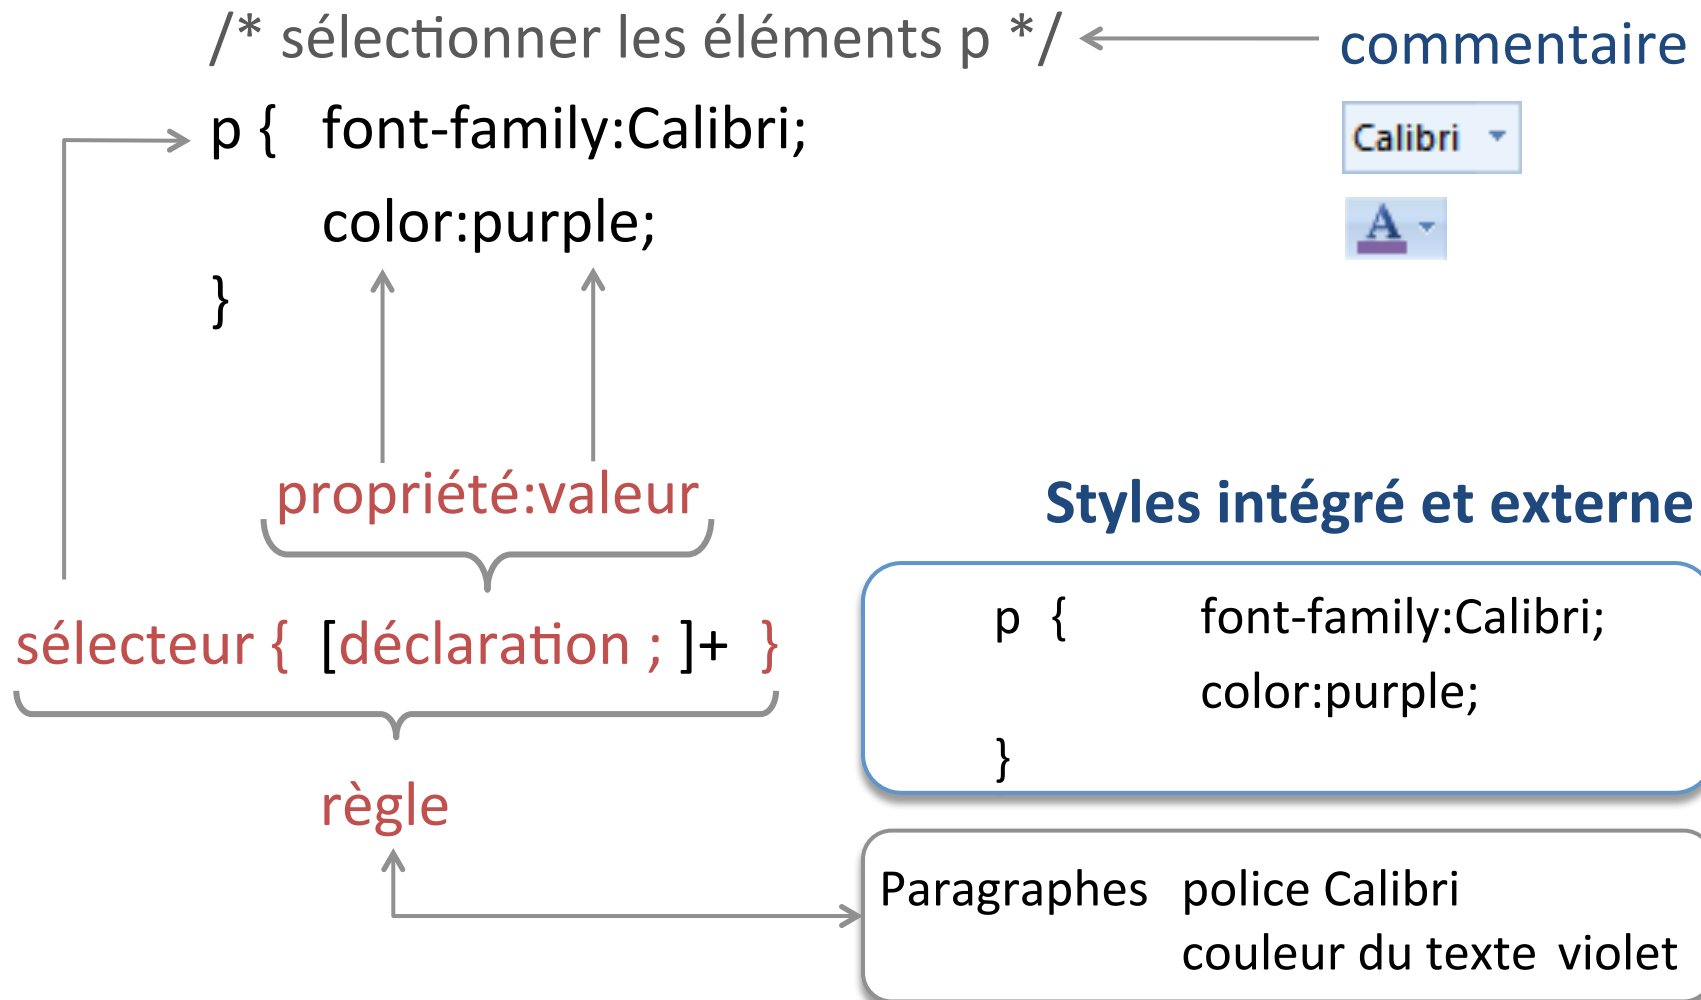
/* sélectionner les éléments p */

commentaire

p { font-family:Calibri;
color:purple;
}

Calibri

A

propriété:valeur

Styles intégré et externe

sélecteur { [déclaration ; ]+ }

p { font-family:Calibri;
color:purple;
}

règle

Paragraphes police Calibri
couleur du texte violet